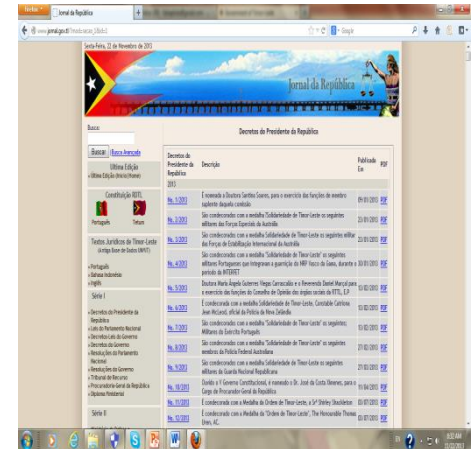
Firefox | Jornal da República | +

www.jornal.gov.tl/?mod=decretos&id=2013

Sexta-Feira, 22 de Novembro de 2013

Jornal da República

Busca:

Buscar | Busca Avançada

Última Edição

» Última Edição (diário/Home)

Constituição RDTL

Português | Tetum

Textos Jurídicos de Timor-Leste
(Antiga Base de Dados UNMIT)

» Português
» Bahasa Indonesia
» Inglês

Série I

» Decretos do Presidente da República
» Leis do Parlamento Nacional
» Decretos-Leis do Governo
» Decretos do Governo
» Resoluções do Parlamento Nacional
» Resoluções do Governo
» Tribunal de Recurso
» Procuradoria-Geral da República
» Diplomas Ministerial

Série II

Decretos do Presidente da República

| Decretos do Presidente da República 2013 | Descrição | Publicado Em | PDF |
|---|---|---|---|
| No. 1/2013 | É nomeada a Doutora Sarafina Soares, para o exercício das funções de membro suplente daquela comissão | 09/01/2013 | PDF |
| No. 2/2013 | São condecorados com a medalha "Solidariedade de Timor-Leste" os seguintes militares das Forças Especiais da Austrália | 23/01/2013 | PDF |
| No. 3/2013 | São condecorados com a medalha "Solidariedade de Timor-Leste" os seguintes militares das Forças de Estabilização Internacional da Austrália | 23/01/2013 | PDF |
| No. 4/2013 | São condecorados com a medalha "Solidariedade de Timor-Leste" os seguintes militares Portugueses que integraram a guarnição do NRP Vasco da Gama, durante o período do INTERFET | 30/01/2013 | PDF |
| No. 5/2013 | Doutora Maria Ângela Gutierres Viegas Carrascalão e o Reverendo Daniel Marçal para o exercício das funções do Conselho de Opinião dos órgãos sociais da RTTL, E.P. | 13/02/2013 | PDF |
| No. 6/2013 | É condecorado com a medalha Solidariedade de Timor-Leste, Constable Catriona Jean McLeod, oficial da Polícia da Nova Zelândia | 13/02/2013 | PDF |
| No. 7/2013 | São condecorados com a medalha "Solidariedade de Timor-Leste" os seguintes: Militares do Exército Português | 13/02/2013 | PDF |
| No. 8/2013 | São condecorados com a medalha "Solidariedade de Timor-Leste" os seguintes membros da Polícia Federal Australiana | 20/02/2013 | PDF |
| No. 9/2013 | São condecorados com a medalha "Solidariedade de Timor-Leste" os seguintes militares da Guarda Nacional Republicana | 27/02/2013 | PDF |
| No. 10/2013 | Ouvido o V Governo Constitucional, é nomeado o Dr. José da Costa Ximenes, para o Cargo de Procurador-Geral da República | 13/03/2013 | PDF |
| No. 11/2013 | É condecorado com a medalha da Ordem de Timor-Leste, a Srª Shirley Shackleton | 20/03/2013 | PDF |
| No. 12/2013 | É condecorado com a medalha da "Ordem de Timor-Leste", The Honourable Thomas Uren, AC. | 20/03/2013 | PDF |